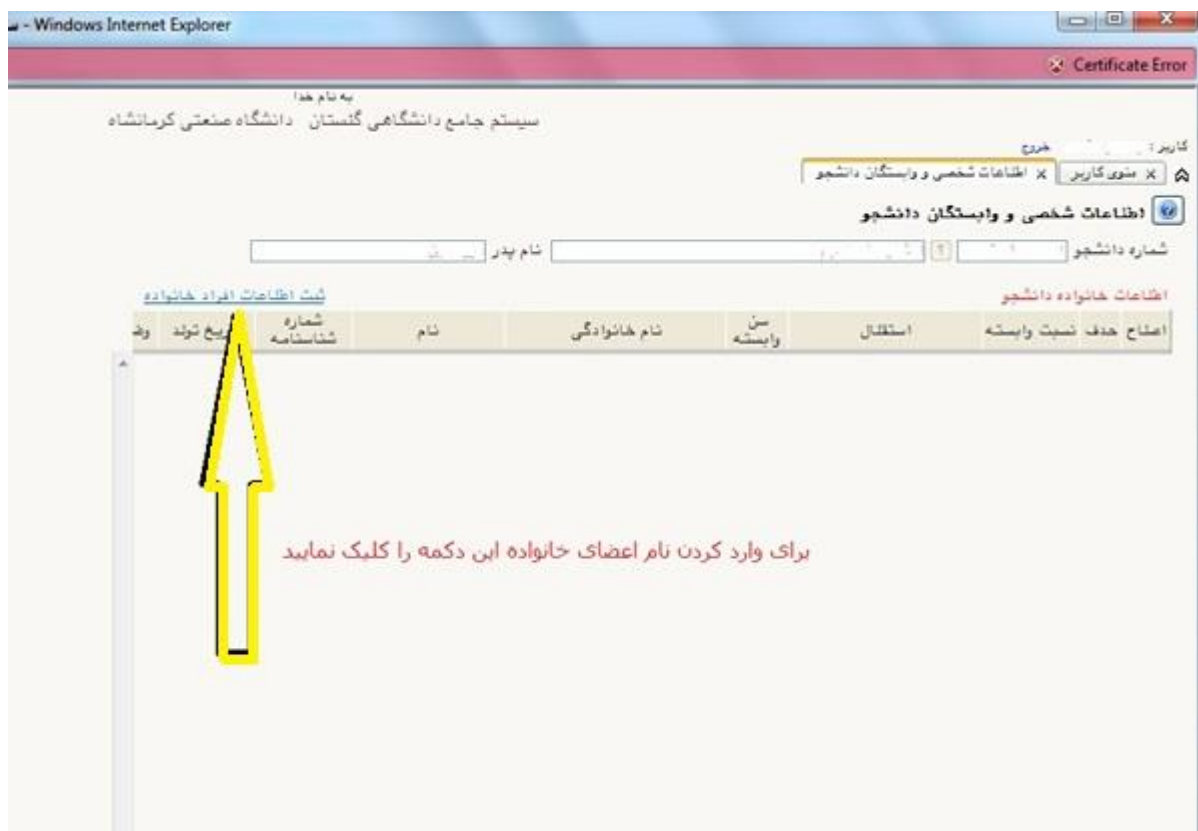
- Windows Internet Explorer

Certificate Error

به نام خدا
سیستم جامع دانشگاهی گلستان دانشگاه صنعتی کرمانشاه

کاربر : خروج

منوی کاربر | اطلاعات شخصی و وابستگان دانشجو

اطلاعات شخصی و وابستگان دانشجو

شماره دانشجو نام پدر

اطلاعات خانواده دانشجو
ثبت اطلاعات افراد خانواده

| اصلاح | حذف | نسبت وابسته | استقلال | سن وابسته | نام خانوادگی | نام | شماره شناسنامه | تاریخ تولد | وض |
|---|---|---|---|---|---|---|---|---|---|

برای وارد کردن نام اعضای خانواده این دکمه را کلیک نمایید